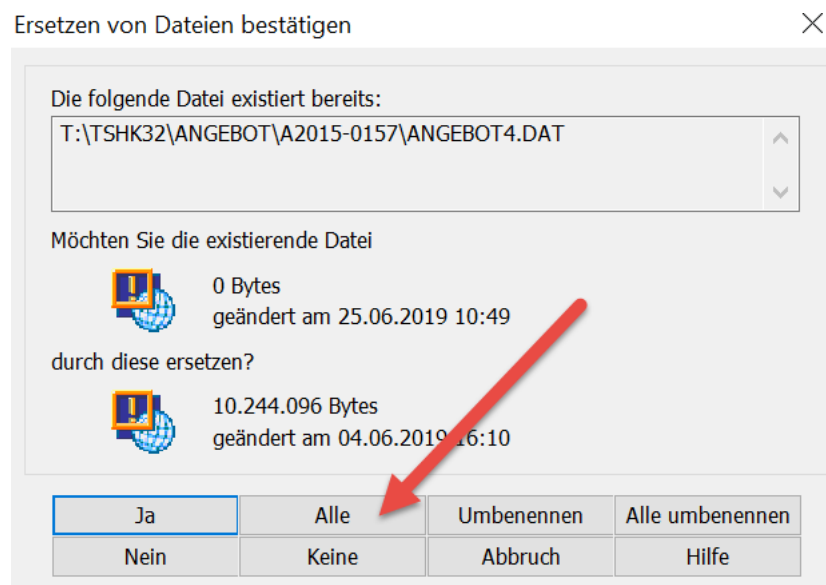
Ersetzen von Dateien bestätigen

Die folgende Datei existiert bereits:
T:\TSHK32\ANGEBOT\A2015-0157\ANGEBOT4.DAT

Möchten Sie die existierende Datei

0 Bytes
geändert am 25.06.2019 10:49

durch diese ersetzen?

10.244.096 Bytes
geändert am 04.06.2019 16:10

| Ja | Alle | Umbenennen | Alle umbenennen |
|---|---|---|---|
| Nein | Keine | Abbruch | Hilfe |